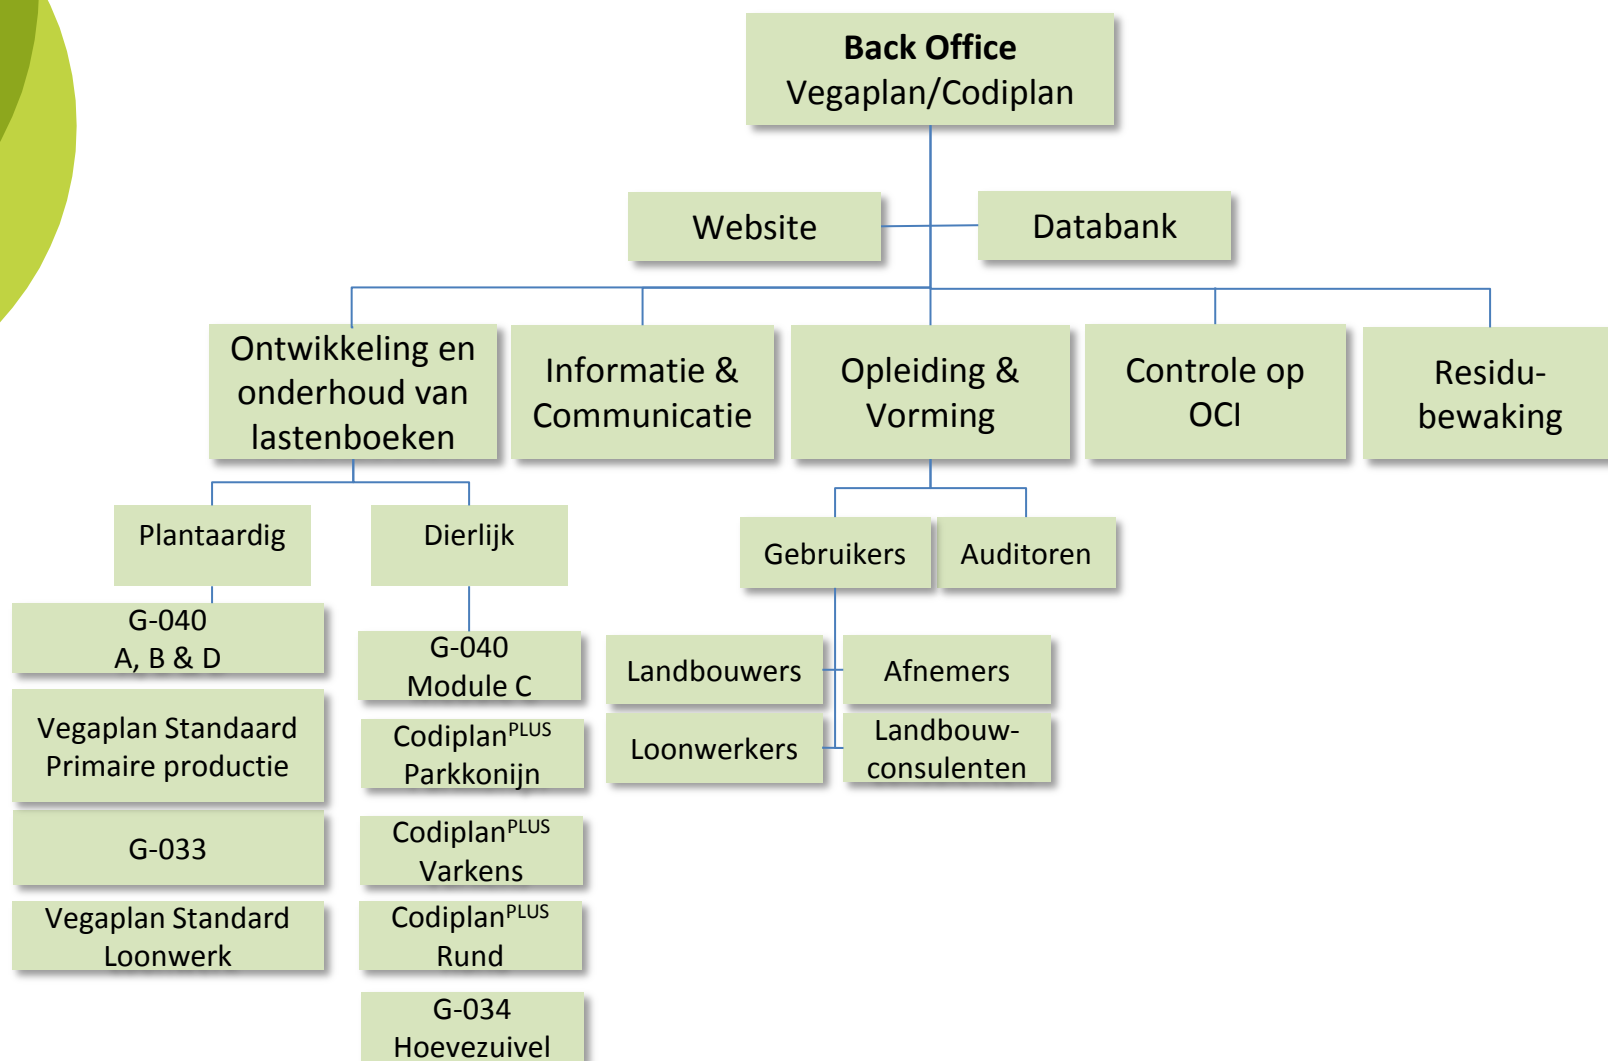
**Back Office**
Vegaplan/Codiplan

Website

Databank

Ontwikkeling en onderhoud van lastenboeken

Informatie & Communicatie

Opleiding & Vorming

Controle op OCI

Residu-bewaking

Plantaardig

Dierlijk

G-040
A, B & D

Vegaplan Standaard Primaire productie

G-033

Vegaplan Standard Loonwerk

G-040
Module C

Codiplan$^{PLUS}$
Parkkonijn

Codiplan$^{PLUS}$
Varkens

Codiplan$^{PLUS}$
Rund

G-034
Hoevezuivel

Gebruikers

Auditoren

Landbouwers

Afnemers

Loonwerkers

Landbouw-consulenten